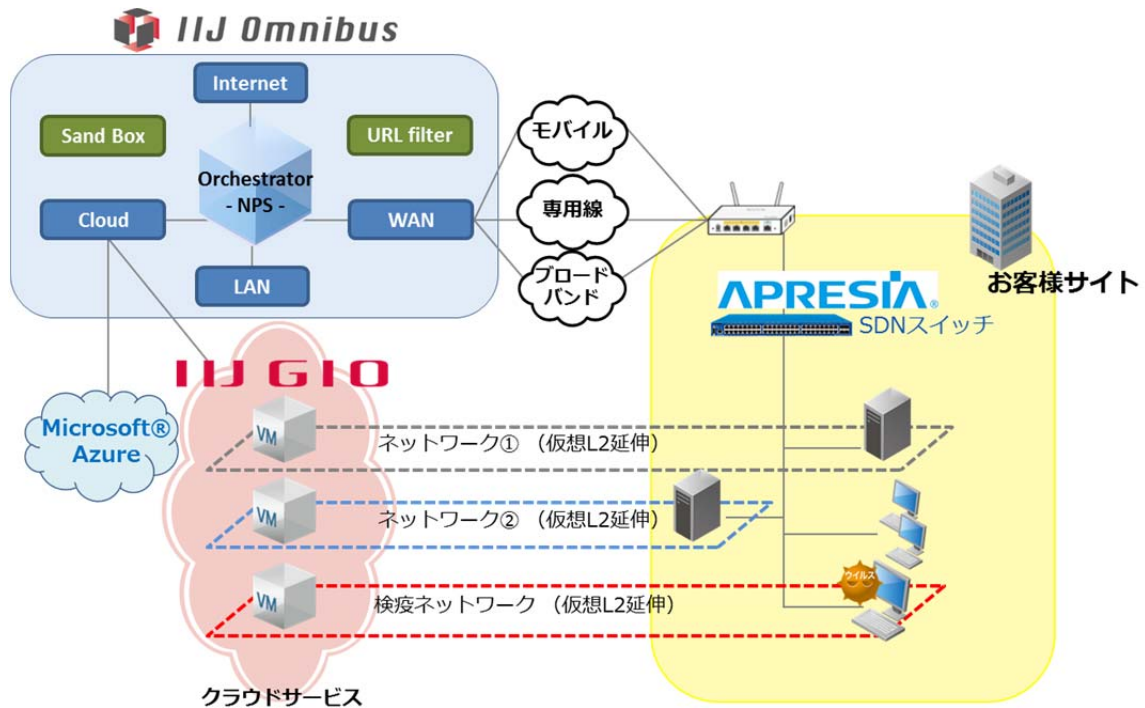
IIJ Omnibus

Internet

Sand Box

URL filter

Orchestrator - NPS -

Cloud

WAN

LAN

モバイル

専用線

ブロードバンド

お客様サイト

APRESIA®

SDNスイッチ

IIJ GIO

Microsoft® Azure

VM

ネットワーク①（仮想L2延伸）

VM

ネットワーク②（仮想L2延伸）

VM

検疫ネットワーク（仮想L2延伸）

ウイルス

クラウドサービス